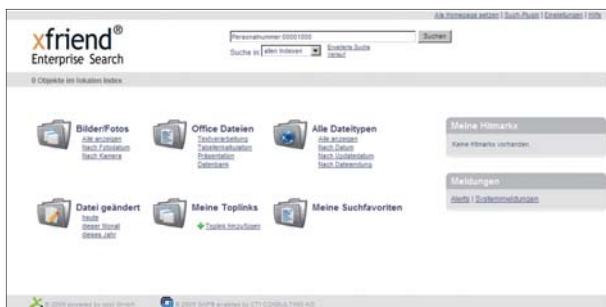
Als Homepage setzen | Such-Plugin | Einstellungen | Hilfe

xfriend®
Enterprise Search

Personalnummer:00001000 Suchen

Suche in: allen Indexen Erweiterte Suche Verlauf

0 Objekte im lokalen Index

Bilder/Fotos
Alle anzeigen
Nach Fotodatum
Nach Kamera

Office Dateien
Textverarbeitung
Tabellenkalkulation
Präsentation
Datenbank

Alle Dateitypen
Alle anzeigen
Nach Datum
Nach Updatedatum
Nach Dateiendung

Meine Hitmarks
Keine Hitmarks vorhanden.

Meldungen
Alerts | Systemmeldungen

Datei geändert
heute
dieser Monat
dieses Jahr

Meine Toplinks
Toplink hinzufügen

Meine Suchfavoriten

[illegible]

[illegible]